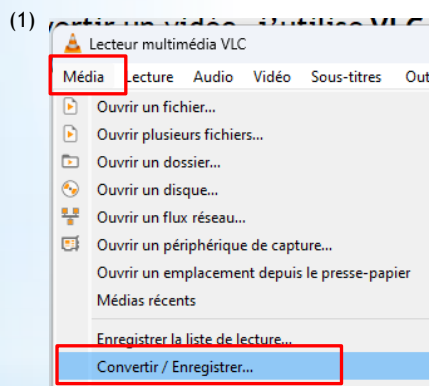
(1) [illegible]vertir un vidéo, j'utilise VLC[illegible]

Lecteur multimédia VLC

Média Lecture Audio Vidéo Sous-titres Out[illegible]

Ouvrir un fichier...
Ouvrir plusieurs fichiers...
Ouvrir un dossier...
Ouvrir un disque...
Ouvrir un flux réseau...
Ouvrir un périphérique de capture...
Ouvrir un emplacement depuis le presse-papier
Médias récents
Enregistrer la liste de lecture...
Convertir / Enregistrer...